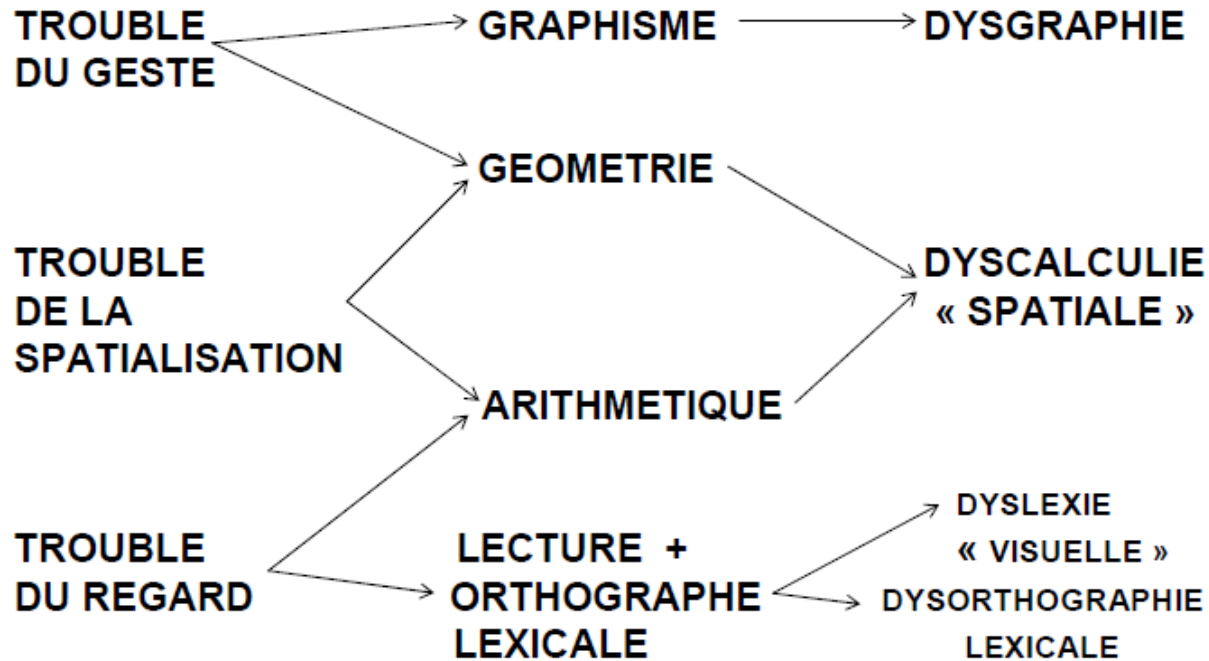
TROUBLE DU GESTE

GRAPHISME

DYSGRAPHIE

GEOMETRIE

TROUBLE DE LA SPATIALISATION

DYSCALCULIE « SPATIALE »

ARITHMETIQUE

TROUBLE DU REGARD

LECTURE + ORTHOGRAPHE LEXICALE

DYSLEXIE « VISUELLE »

DYSORTHOGRAPHIE LEXICALE